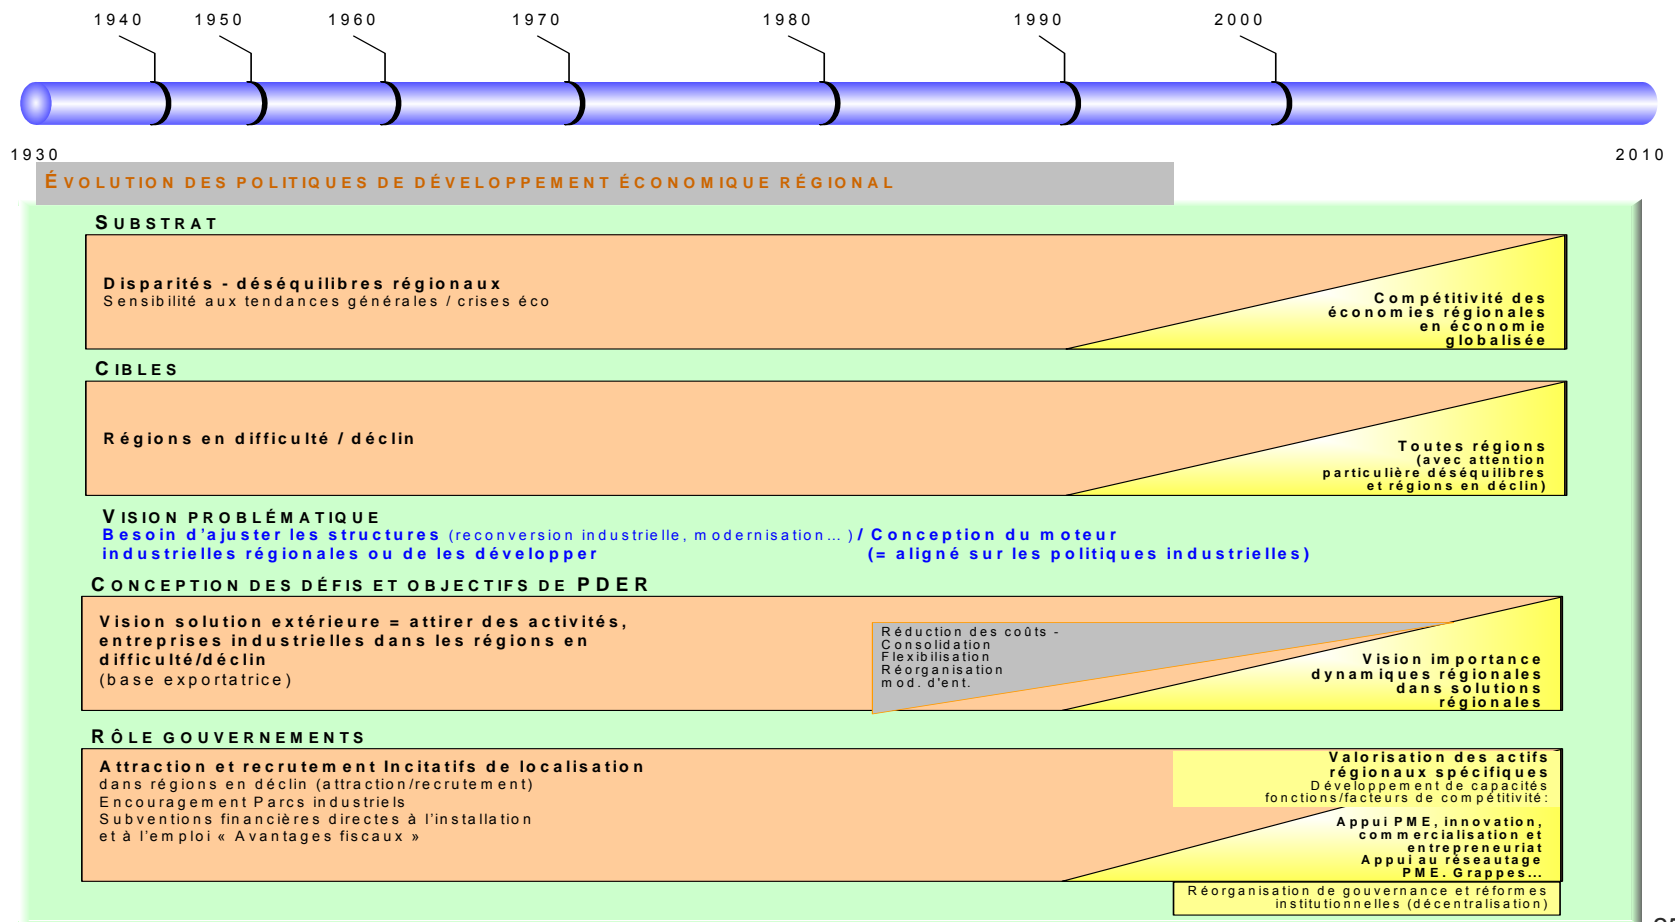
1940 1950 1960 1970 1980 1990 2000

1930 2010

ÉVOLUTION DES POLITIQUES DE DÉVELOPPEMENT ÉCONOMIQUE RÉGIONAL

SUBSTRAT

Disparités - déséquilibres régionaux
Sensibilité aux tendances générales / crises éco

Compétitivité des économies régionales en économie globalisée

CIBLES

Régions en difficulté / déclin

Toutes régions (avec attention particulière déséquilibres et régions en déclin)

VISION PROBLÉMATIQUE
Besoin d'ajuster les structures (reconversion industrielle, modernisation… ) / Conception du moteur industrielles régionales ou de les développer (= aligné sur les politiques industrielles)

CONCEPTION DES DÉFIS ET OBJECTIFS DE PDER

Vision solution extérieure = attirer des activités, entreprises industrielles dans les régions en difficulté/déclin
(base exportatrice)

Réduction des coûts - Consolidation Flexibilisation Réorganisation mod. d'ent.

Vision importance dynamiques régionales dans solutions régionales

RÔLE GOUVERNEMENTS

Attraction et recrutement Incitatifs de localisation
dans régions en déclin (attraction/recrutement)
Encouragement Parcs industriels
Subventions financières directes à l'installation et à l'emploi « Avantages fiscaux »

Valorisation des actifs régionaux spécifiques
Développement de capacités fonctions/facteurs de compétitivité:

Appui PME, innovation, commercialisation et entrepreneuriat
Appui au réseautage PME. Grappes…

Réorganisation de gouvernance et réformes institutionnelles (décentralisation)